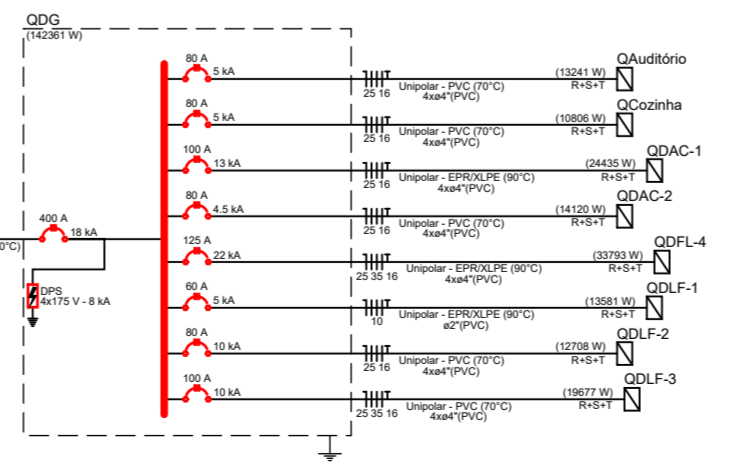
QDG
(142361 W)

0°C)

400 A
18 kA

DPS
4x175 V - 8 kA

80 A
5 kA
25 16
Unipolar - PVC (70°C)
4xø4"(PVC)
(13241 W)
R+S+T
QAuditório

80 A
5 kA
25 16
Unipolar - PVC (70°C)
4xø4"(PVC)
(10806 W)
R+S+T
QCozinha

100 A
13 kA
25 16
Unipolar - EPR/XLPE (90°C)
4xø4"(PVC)
(24435 W)
R+S+T
QDAC-1

80 A
4.5 kA
25 16
Unipolar - PVC (70°C)
4xø4"(PVC)
(14120 W)
R+S+T
QDAC-2

125 A
22 kA
25 35 16
Unipolar - EPR/XLPE (90°C)
4xø4"(PVC)
(33793 W)
R+S+T
QDFL-4

60 A
5 kA
10
Unipolar - EPR/XLPE (90°C)
ø2"(PVC)
(13581 W)
R+S+T
QDLF-1

80 A
10 kA
25 16
Unipolar - PVC (70°C)
4xø4"(PVC)
(12708 W)
R+S+T
QDLF-2

100 A
10 kA
25 35 16
Unipolar - PVC (70°C)
4xø4"(PVC)
(19677 W)
R+S+T
QDLF-3